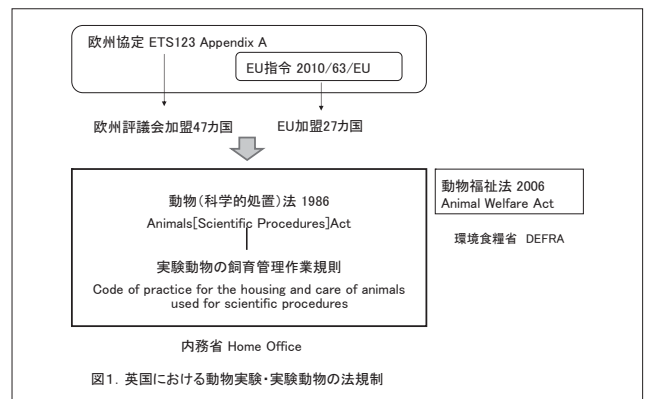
欧州協定 ETS123 Appendix A

EU指令 2010/63/EU

欧州評議会加盟47カ国

EU加盟27カ国

動物(科学的処置)法 1986
Animals[Scientific Procedures]Act

実験動物の飼育管理作業規則
Code of practice for the housing and care of animals used for scientific procedures

動物福祉法 2006
Animal Welfare Act

環境食糧省 DEFRA

内務省 Home Office

図1. 英国における動物実験・実験動物の法規制